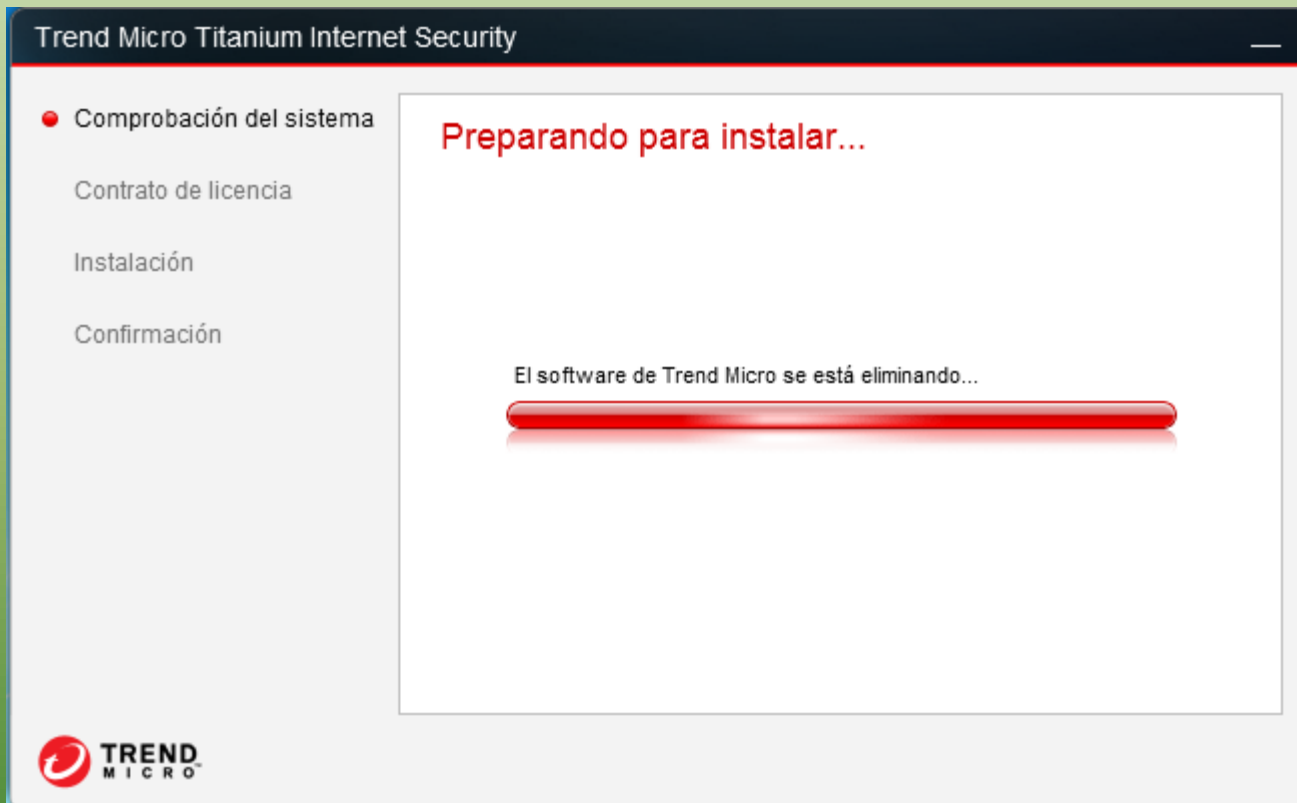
Trend Micro Titanium Internet Security

Comprobación del sistema

Contrato de licencia

Instalación

Confirmación

Preparando para instalar...

El software de Trend Micro se está eliminando...

TREND MICRO